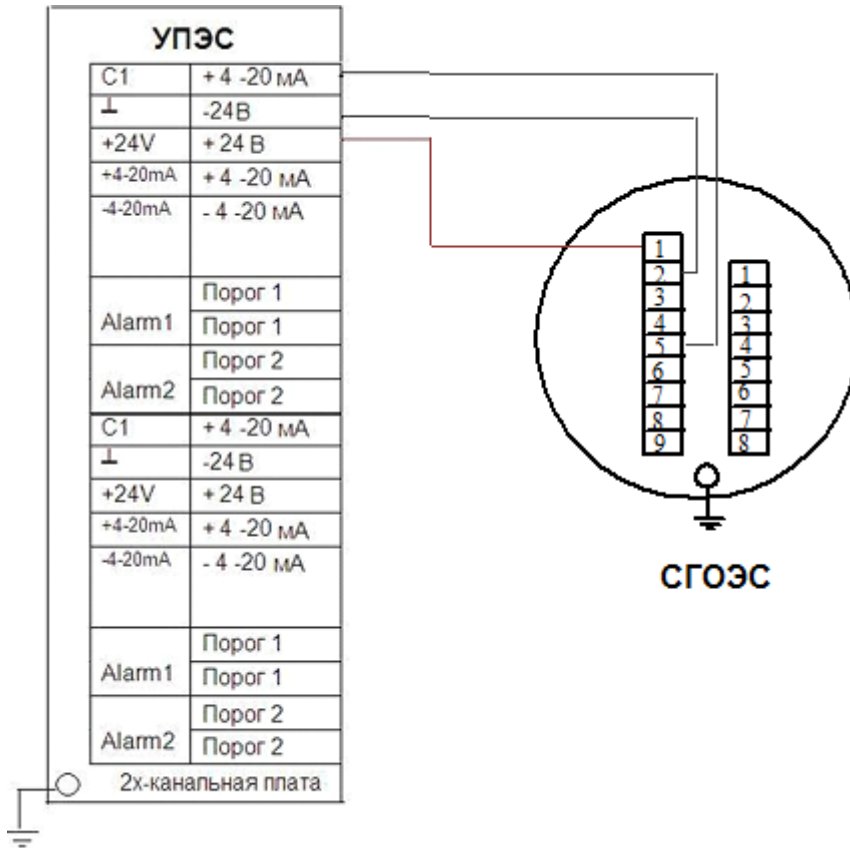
УПЭС

| C1 | + 4 -20 мА |
|---|---|
| ⊥ | -24В |
| +24V | + 24 В |
| +4-20mA | + 4 -20 мА |
| -4-20mA | - 4 -20 мА |
| Alarm1 | Порог 1 |
| | Порог 1 |
| Alarm2 | Порог 2 |
| | Порог 2 |
| C1 | + 4 -20 мА |
| ⊥ | -24 В |
| +24V | + 24 В |
| +4-20mA | + 4 -20 мА |
| -4-20mA | - 4 -20 мА |
| Alarm1 | Порог 1 |
| | Порог 1 |
| Alarm2 | Порог 2 |
| | Порог 2 |

2х-канальная плата

1 2 3 4 5 6 7 8 9

1 2 3 4 5 6 7 8

СГОЭС